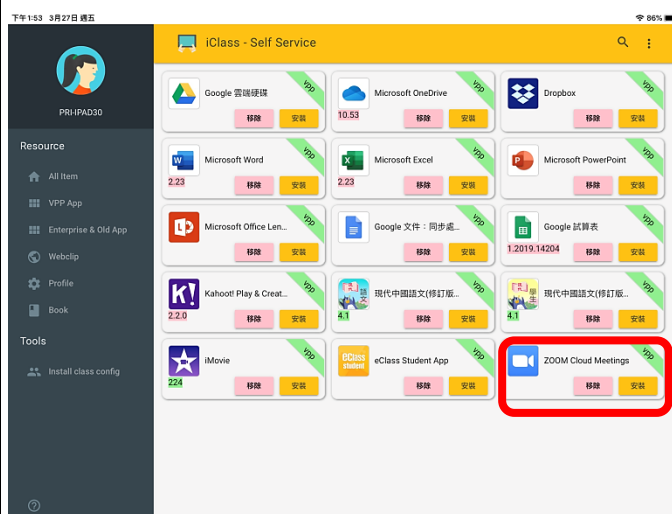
下午1:53 3月27日 週五

86%

PRI-IPAD30

Resource

All Item

VPP App

Enterprise & Old App

Webclip

Profile

Book

Tools

Install class config

iClass - Self Service

Google 雲端硬碟 vpp 移除 安裝

Microsoft OneDrive vpp 10.53 移除 安裝

Dropbox vpp 移除 安裝

Microsoft Word vpp 2.23 移除 安裝

Microsoft Excel vpp 2.23 移除 安裝

Microsoft PowerPoint vpp 移除 安裝

Microsoft Office Len... vpp 移除 安裝

Google 文件：同步處... vpp 移除 安裝

Google 試算表 vpp 1.2019.14204 移除 安裝

Kahoot! Play & Creat... vpp 2.2.0 移除 安裝

現代中國語文(修訂版... vpp 4.1 移除 安裝

現代中國語文(修訂版... vpp 4.1 移除 安裝

iMovie vpp 224 移除 安裝

eClass Student App vpp 移除 安裝

ZOOM Cloud Meetings vpp 移除 安裝